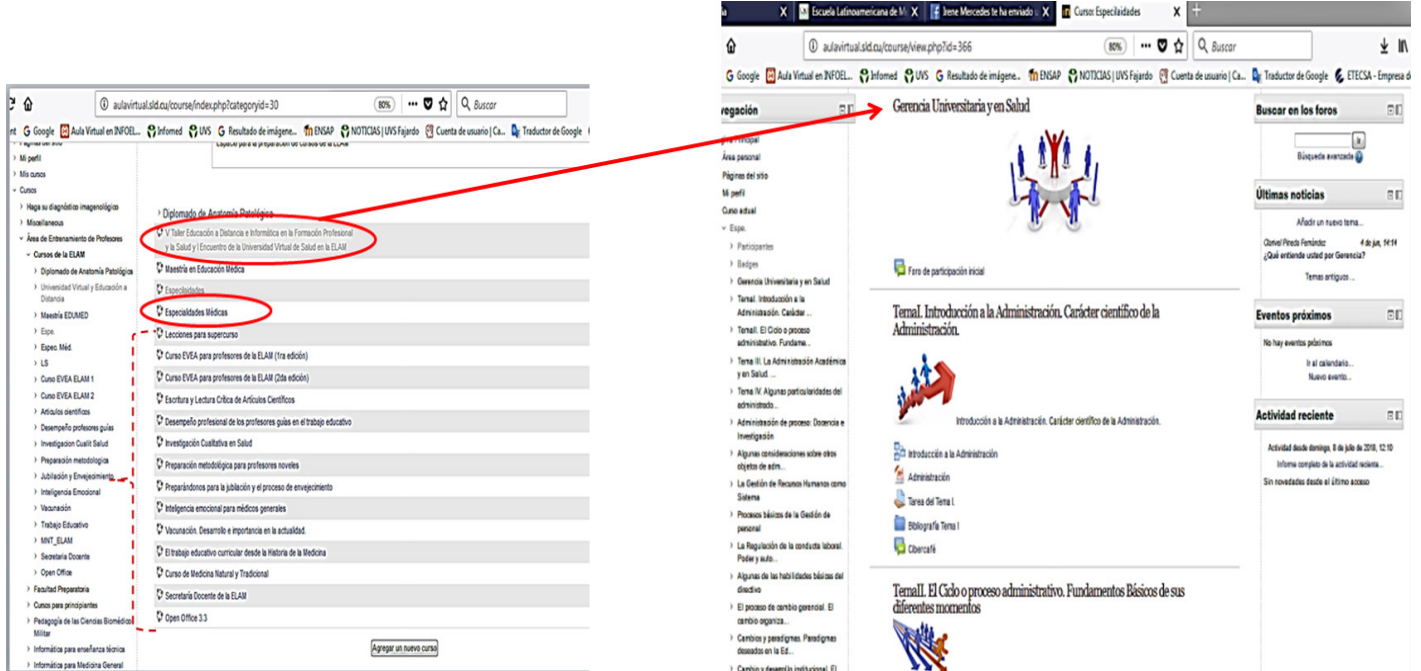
aulavirtual.sld.cu/course/index.php?categoryid=30
80%
Buscar
Google Aula Virtual en INFOEL... Infomed UVS Resultado de imágene... ENSAP NOTICIAS | UVS Fajardo Cuenta de usuario | Ca... Traductor de Google

Páginas del sitio
Mi perfil
Mis cursos
Cursos
Haga su diagnóstico imagenológico
Miscellaneous
Área de Entrenamiento de Profesores
Cursos de la ELAM
Diplomado de Anatomía Patológica
Universidad Virtual y Educación a Distancia
Maestría EDUMED
Espe.
Espec. Méd.
LS
Curso EVEA ELAM 1
Curso EVEA ELAM 2
Artículos científicos
Desempeño profesores guías
Investigacion Cualit Salud
Preparación metodológica
Jubilación y Envejecimiento
Inteligencia Emocional
Vacunación
Trabajo Educativo
MNT_ELAM
Secretaría Docente
Open Office
Facultad Preparatoria
Cursos para principiantes
Pedagogía de las Ciencias Biomédicas Militar
Informática para enseñanza técnica
Informática para Medicina General

Espacio para la preparación de cursos de la ELAM

Diplomado de Anatomía Patológica
V Taller Educación a Distancia e Informática en la Formación Profesional y la Salud y I Encuentro de la Universidad Virtual de Salud en la ELAM
Maestría en Educación Médica
Especialidades
Especialidades Médicas
Lecciones para supercurso
Curso EVEA para profesores de la ELAM (1ra edición)
Curso EVEA para profesores de la ELAM (2da edición)
Escritura y Lectura Crítica de Artículos Científicos
Desempeño profesional de los profesores guías en el trabajo educativo
Investigación Cualitativa en Salud
Preparación metodológica para profesores noveles
Preparándonos para la jubilación y el proceso de envejecimiento
Inteligencia emocional para médicos generales
Vacunación. Desarrollo e importancia en la actualidad.
El trabajo educativo curricular desde la Historia de la Medicina
Curso de Medicina Natural y Tradicional
Secretaría Docente de la ELAM
Open Office 3.3
Agregar un nuevo curso

Escuela Latinoamericana de M
Irene Mercedes te ha enviado
Cursos: Especialidades
aulavirtual.sld.cu/course/view.php?id=366
80%
Buscar
Google Aula Virtual en INFOEL... Infomed UVS Resultado de imágene... ENSAP NOTICIAS | UVS Fajardo Cuenta de usuario | Ca... Traductor de Google ETECSA - Empresa de

vegación
Principal
Área personal
Páginas del sitio
Mi perfil
Curso actual
Espe.
Participantes
Badges
Gerencia Universitaria y en Salud
TemaI. Introducción a la Administración. Carácter ...
TemaII. El Ciclo o proceso administrativo. Fundame...
Tema III. La Administración Académica y en Salud. ...
Tema IV. Algunas particularidades del administrado...
Administración de proceso: Docencia e Investigación
Algunas consideraciones sobre otros objetos de adm...
La Gestión de Recursos Humanos como Sistema
Procesos básicos de la Gestión de personal
La Regulación de la conducta laboral. Poder y auto...
Algunas de las habilidades básicas del directivo
El proceso de cambio gerencial. El cambio organiza...
Cambios y paradigmas. Paradigmas deseados en la Ed...
Cambio y desarrollo institucional. El

Gerencia Universitaria y en Salud
Foro de participación inicial

TemaI. Introducción a la Administración. Carácter científico de la Administración.
Introducción a la Administración. Carácter científico de la Administración.
Introducción a la Administración
Administración
Tarea del Tema I.
Bibliografía Tema I
Cibercafé

TemaII. El Ciclo o proceso administrativo. Fundamentos Básicos de sus diferentes momentos

Buscar en los foros
Búsqueda avanzada

Últimas noticias
Añadir un nuevo tema...
Clarivel Pineda Fernández 4 de jun, 14:14
¿Qué entiende usted por Gerencia?
Temas antiguos ...

Eventos próximos
No hay eventos próximos
Ir al calendario...
Nuevo evento...

Actividad reciente
Actividad desde domingo, 8 de julio de 2018, 12:10
Informe completo de la actividad reciente...
Sin novedades desde el último acceso